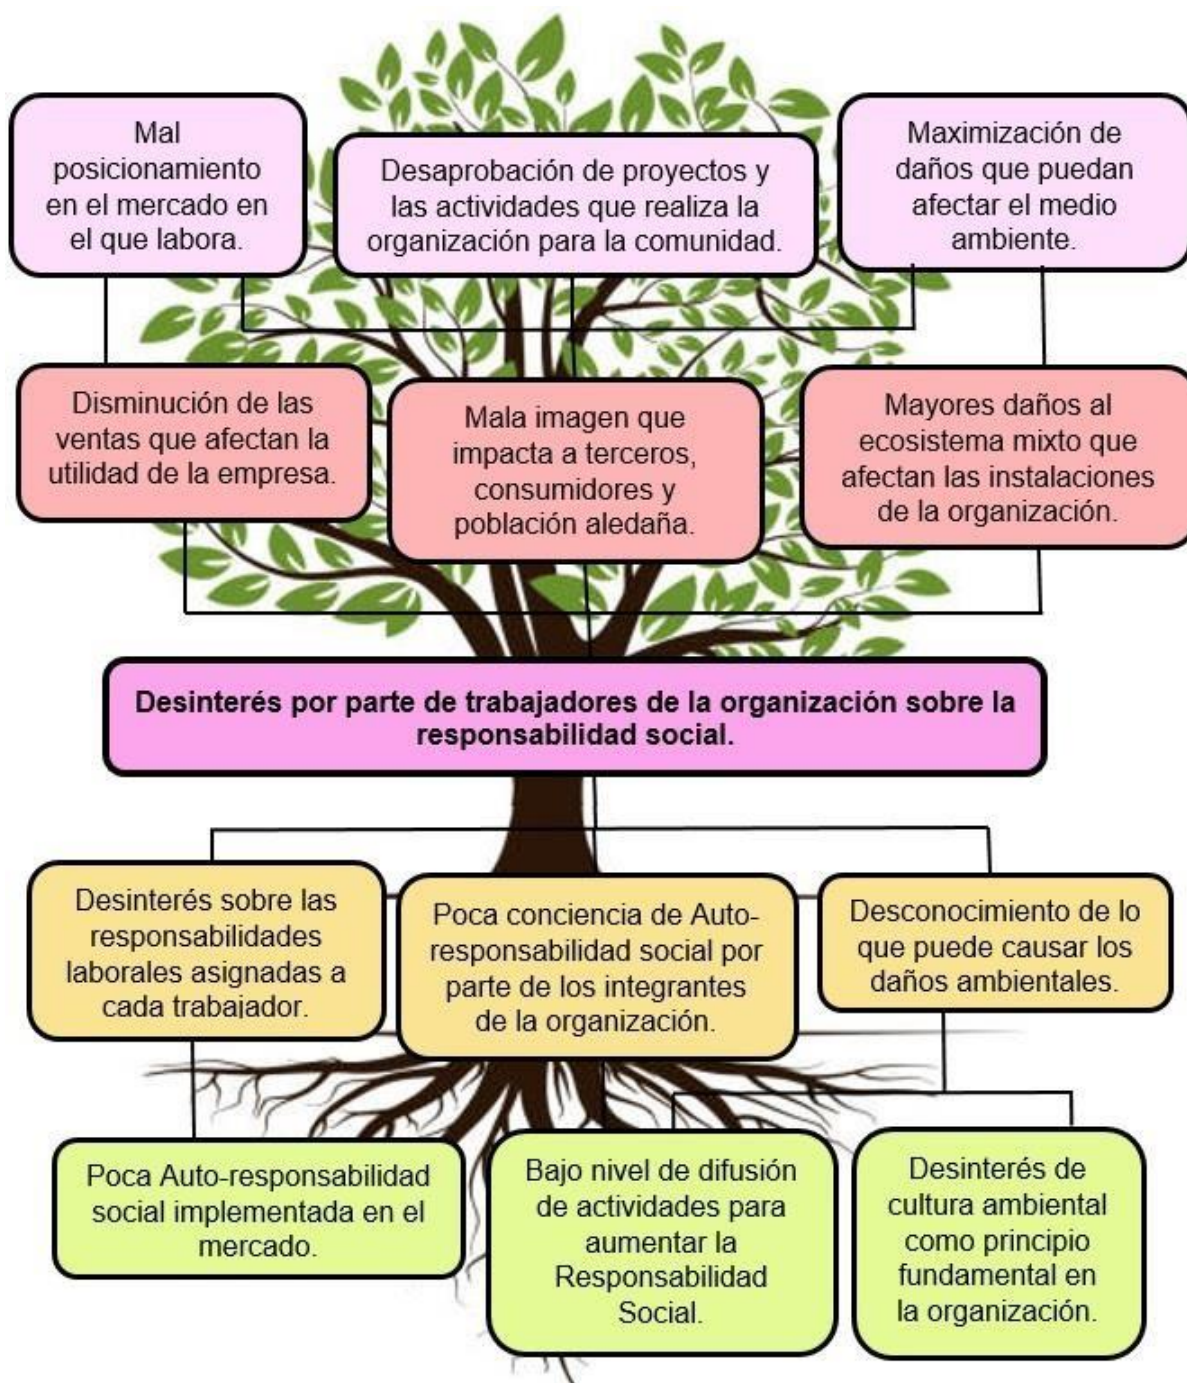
Mal posicionamiento en el mercado en el que labora.

Desaprobación de proyectos y las actividades que realiza la organización para la comunidad.

Maximización de daños que puedan afectar el medio ambiente.

Disminución de las ventas que afectan la utilidad de la empresa.

Mala imagen que impacta a terceros, consumidores y población aledaña.

Mayores daños al ecosistema mixto que afectan las instalaciones de la organización.

Desinterés por parte de trabajadores de la organización sobre la responsabilidad social.

Desinterés sobre las responsabilidades laborales asignadas a cada trabajador.

Poca conciencia de Auto-responsabilidad social por parte de los integrantes de la organización.

Desconocimiento de lo que puede causar los daños ambientales.

Poca Auto-responsabilidad social implementada en el mercado.

Bajo nivel de difusión de actividades para aumentar la Responsabilidad Social.

Desinterés de cultura ambiental como principio fundamental en la organización.